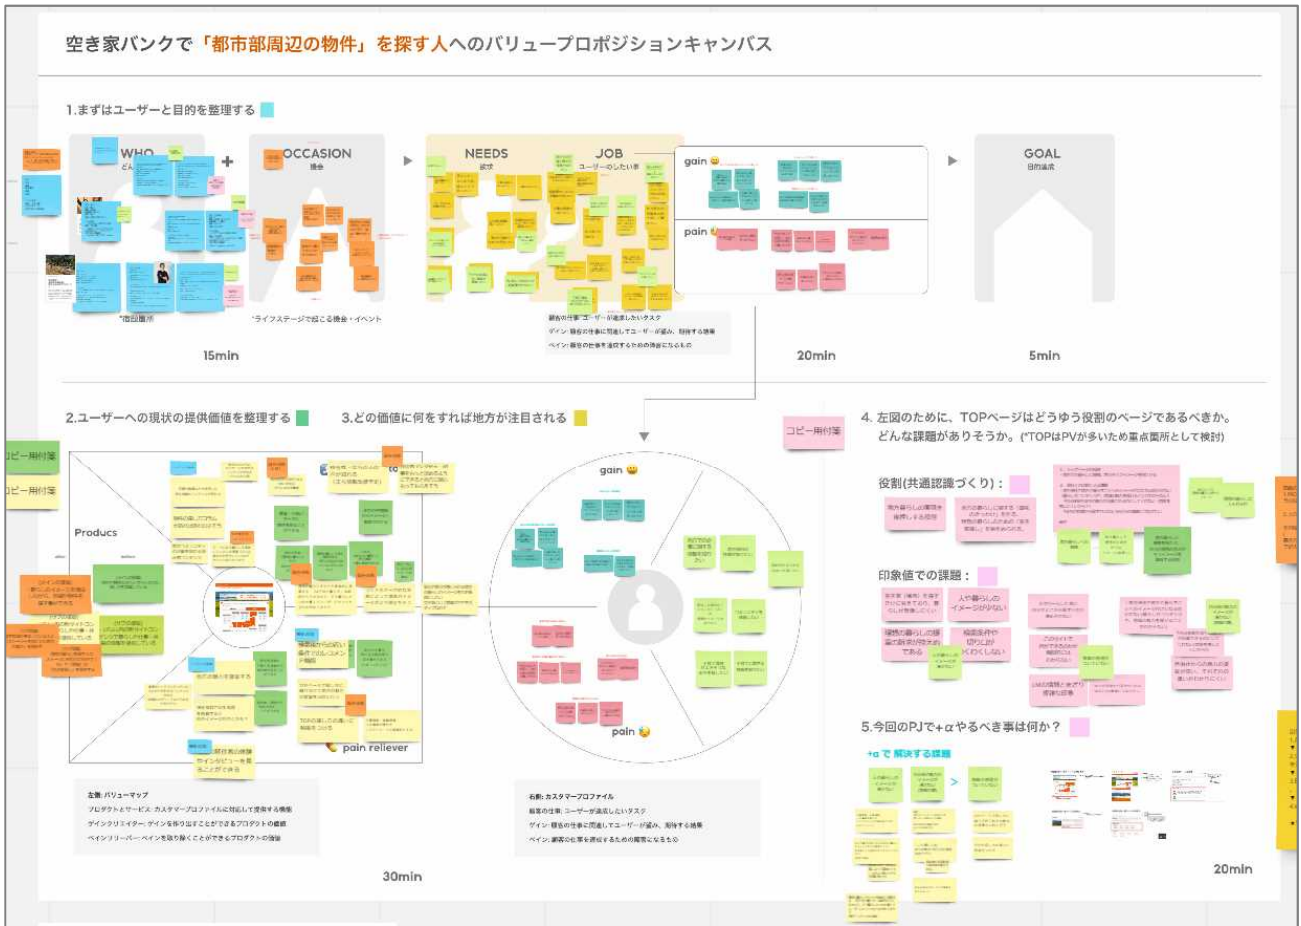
空き家バンクで「都市部周辺の物件」を探す人へのバリュープロポジションキャンバス

1.まずはユーザーと目的を整理する

WHO
どんな人

OCCASION
機会

NEEDS
欲求

JOB
ユーザーのしたい事

gain

pain

GOAL
目的達成

*ライフステージで起こる機会・イベント

顧客の仕事: ユーザーが達成したいタスク
ゲイン: 顧客の仕事に関連してユーザーが望み、期待する結果
ペイン: 顧客の仕事を達成するための障害になるもの

15min

20min

5min

2.ユーザーへの現状の提供価値を整理する

3.どの価値に何をすれば地方が注目される

コピー用付箋

コピー用付箋

コピー用付箋

Producs

gain

pain

pain reliever

左側: バリューマップ
プロダクトとサービス: カスタマープロファイルに対応して提供する機能
ゲインクリエイター: ゲインを作り出すことができるプロダクトの機能
ペインリリーバー: ペインを取り除くことができるプロダクトの強度

右側: カスタマープロファイル
顧客の仕事: ユーザーが達成したいタスク
ゲイン: 顧客の仕事に関連してユーザーが望み、期待する結果
ペイン: 顧客の仕事を達成するための障害になるもの

30min

4. 左図のために、TOPページはどうゆう役割のページであるべきか。
どんな課題がありそうか。(*TOPはPVが多いため重点箇所として検討)

役割(共通認識づくり):

印象値での課題:

人や暮らしのイメージが少ない

移住条件や切り口がバクわくしない

5.今回のPJで+αやるべき事は何か?

+α で 解決する課題

20min